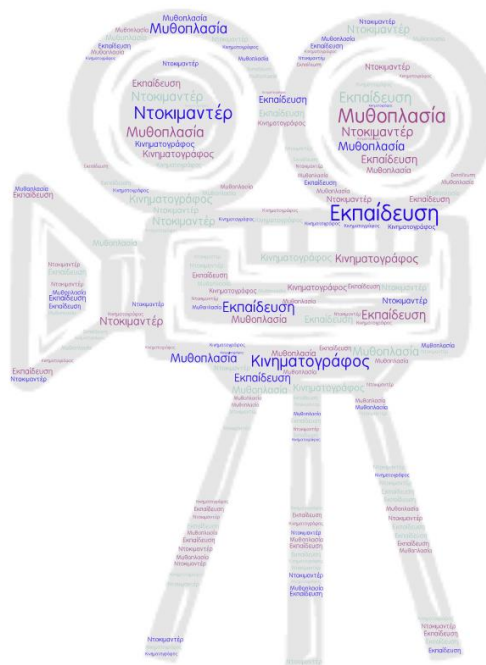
Μυθοπλασία
Ντοκιμαντέρ
Μυθοπλασία
Εκπαίδευση
Ντοκιμαντέρ
Εκπαίδευση
Ντοκιμαντέρ
Ντοκιμαντέρ
Μυθοπλασία
Κινηματογράφος
Κινηματογράφος
Εκπαίδευση
Μυθοπλασία
Ντοκιμαντέρ
Μυθοπλασία
Εκπαίδευση
Μυθοπλασία
Κινηματογράφος
Ντοκιμαντέρ
Ντοκιμαντέρ
Εκπαίδευση
Εκπαίδευση
Κινηματογράφος
Κινηματογράφος
Κινηματογράφος
Εκπαίδευση
Ντοκιμαντέρ
Μυθοπλασία
Εκπαίδευση
Ντοκιμαντέρ
Κινηματογράφος
Κινηματογράφος
Εκπαίδευση
Μυθοπλασία
Εκπαίδευση
Ντοκιμαντέρ
Εκπαίδευση
Ντοκιμαντέρ
Μυθοπλασία
Εκπαίδευση
Μυθοπλασία
Εκπαίδευση
Μυθοπλασία
Κινηματογράφος
Εκπαίδευση
Κινηματογράφος
Μυθοπλασία
Ντοκιμαντέρ
Ντοκιμαντέρ
Εκπαίδευση
Μυθοπλασία
Εκπαίδευση
Κινηματογράφος
Μυθοπλασία
Μυθοπλασία
Ντοκιμαντέρ
Εκπαίδευση